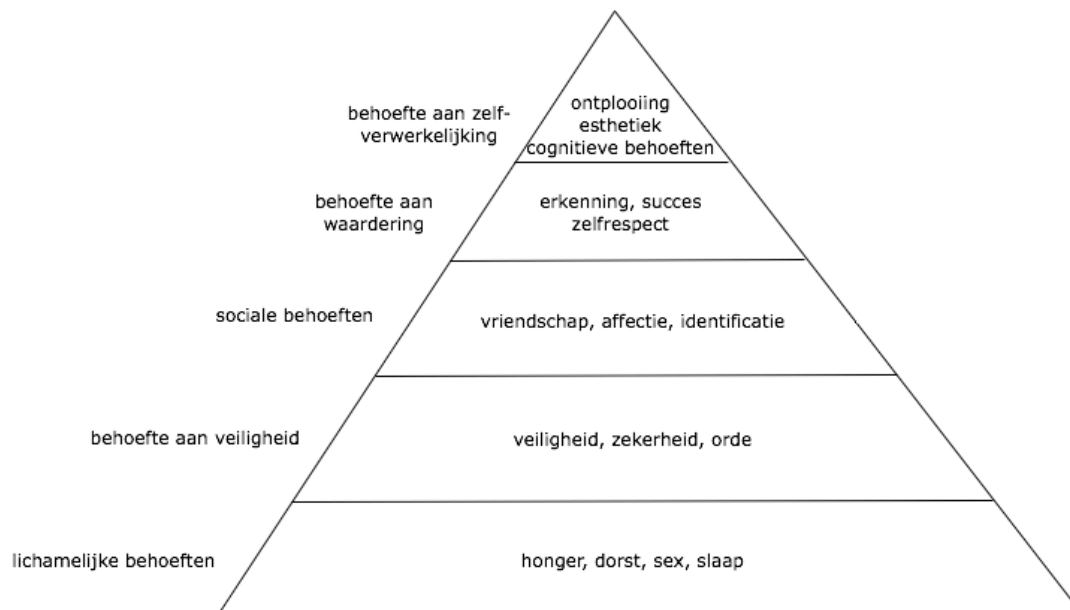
behoefte aan zelf-verwerkelijking

ontplooiing
esthetiek
cognitieve behoeften

behoefte aan waardering

erkenning, succes
zelfrespect

sociale behoeften

vriendschap, affectie, identificatie

behoefte aan veiligheid

veiligheid, zekerheid, orde

lichamelijke behoeften

honger, dorst, sex, slaap